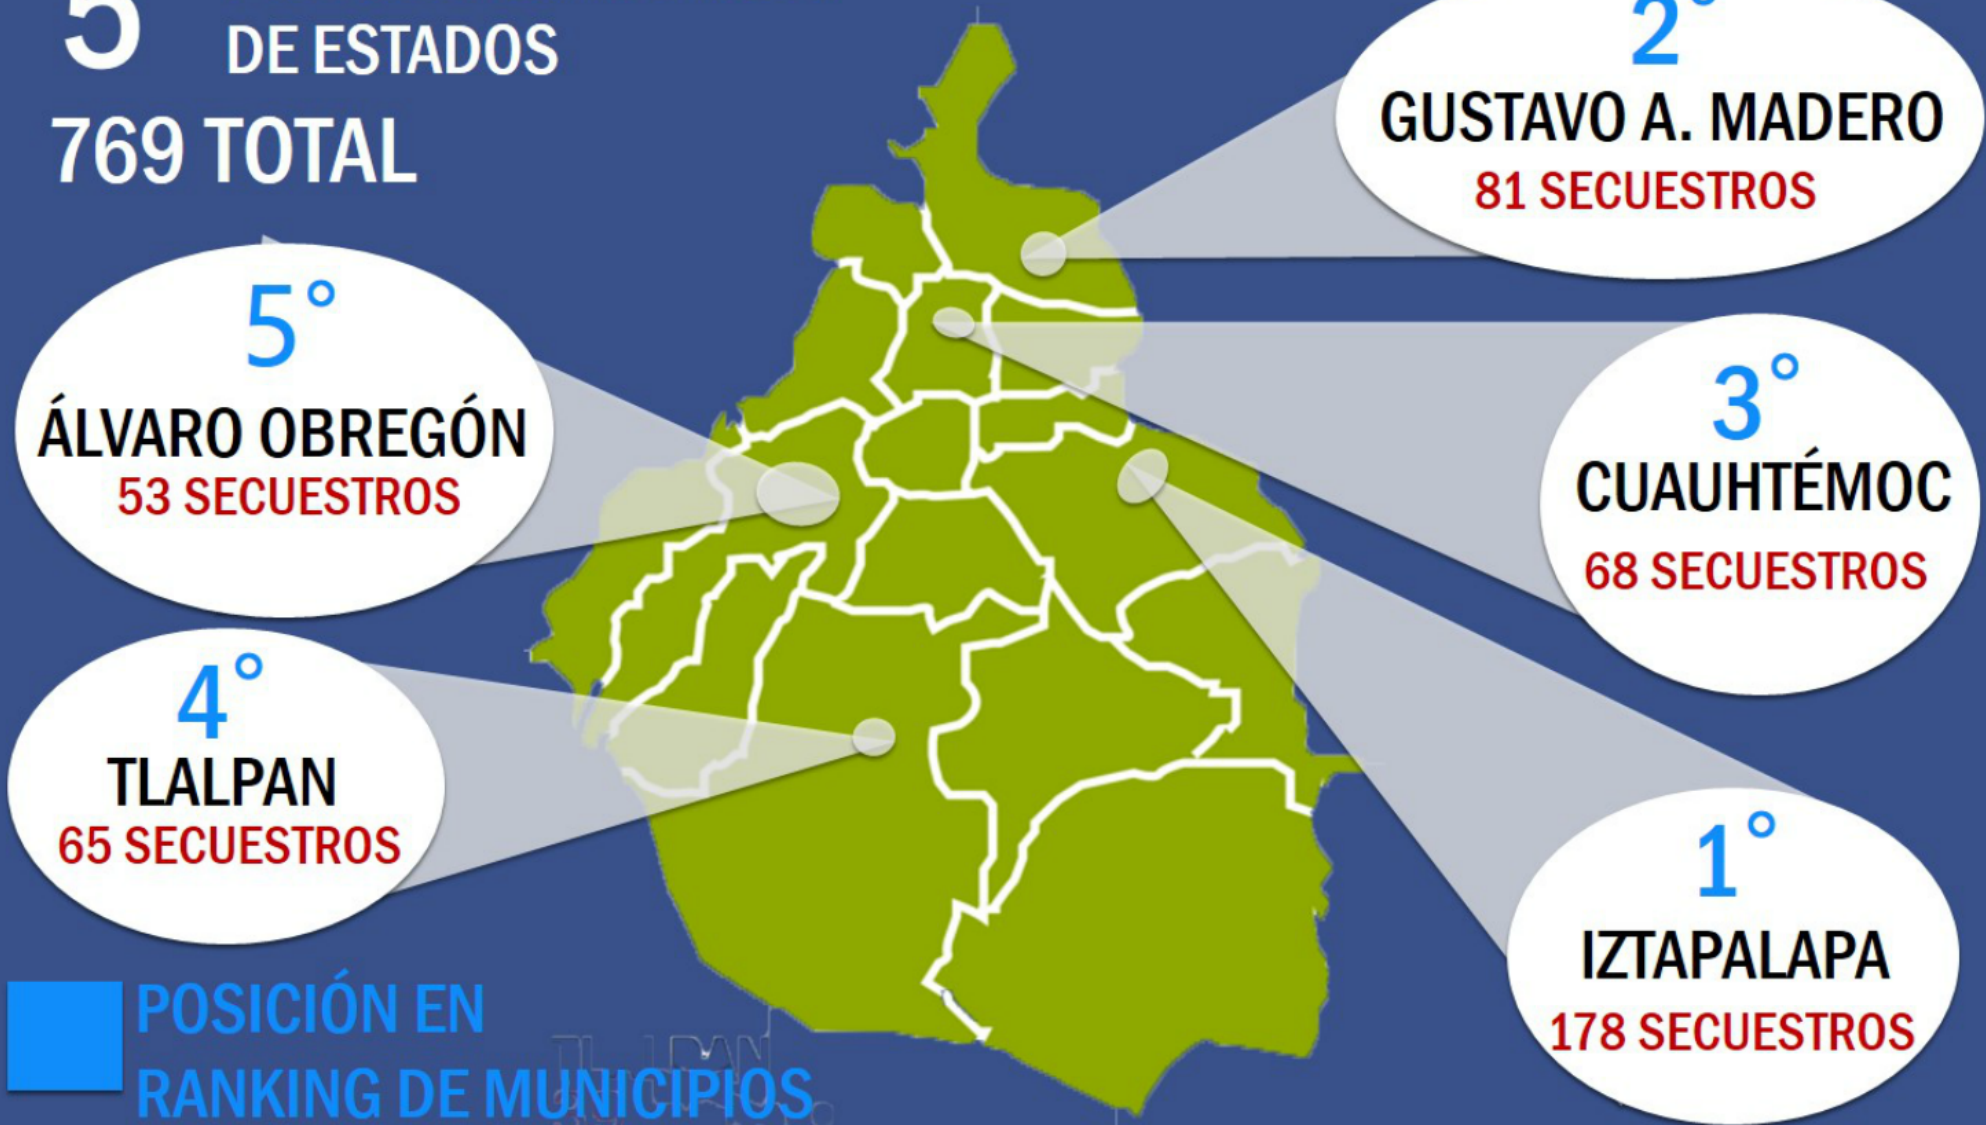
5 DE ESTADOS
769 TOTAL

2°
GUSTAVO A. MADERO
81 SECUESTROS

5°
ÁLVARO OBREGÓN
53 SECUESTROS

3°
CUAUHTÉMOC
68 SECUESTROS

4°
TLALPAN
65 SECUESTROS

1°
IZTAPALAPA
178 SECUESTROS

POSICIÓN EN
RANKING DE MUNICIPIOS